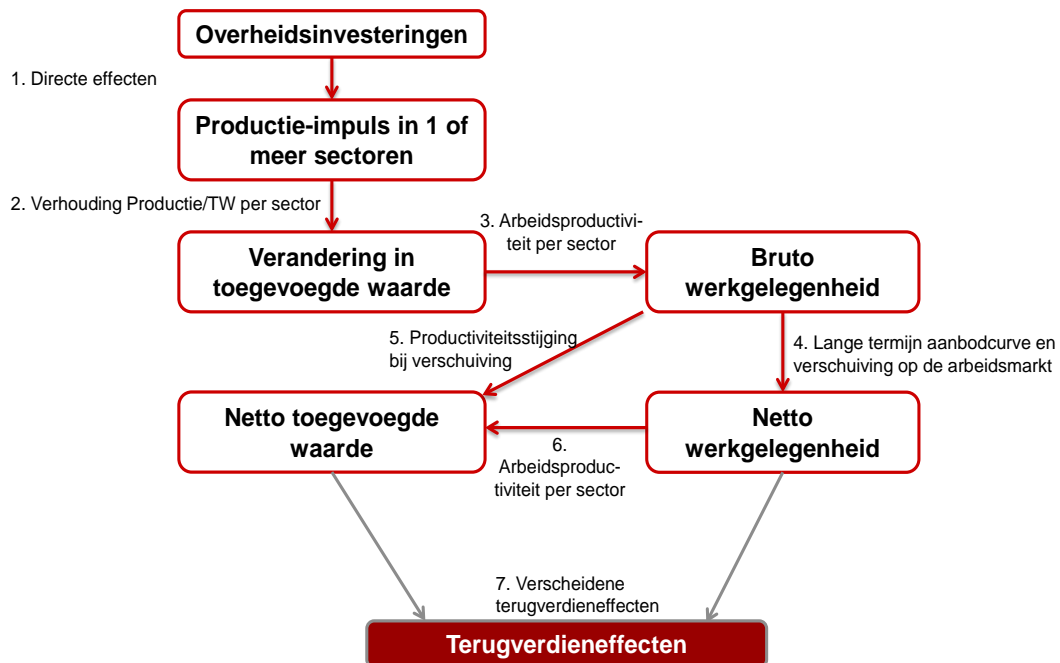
Overheidsinvesteringen

1. Directe effecten

Productie-impuls in 1 of meer sectoren

2. Verhouding Productie/TW per sector

Verandering in toegevoegde waarde

3. Arbeidsproductiviteit per sector

Bruto werkgelegenheid

5. Productiviteitsstijging bij verschuiving

4. Lange termijn aanbodcurve en verschuiving op de arbeidsmarkt

Netto toegevoegde waarde

6. Arbeidsproductiviteit per sector

Netto werkgelegenheid

7. Verscheidene terugverdieneffecten

Terugverdieneffecten